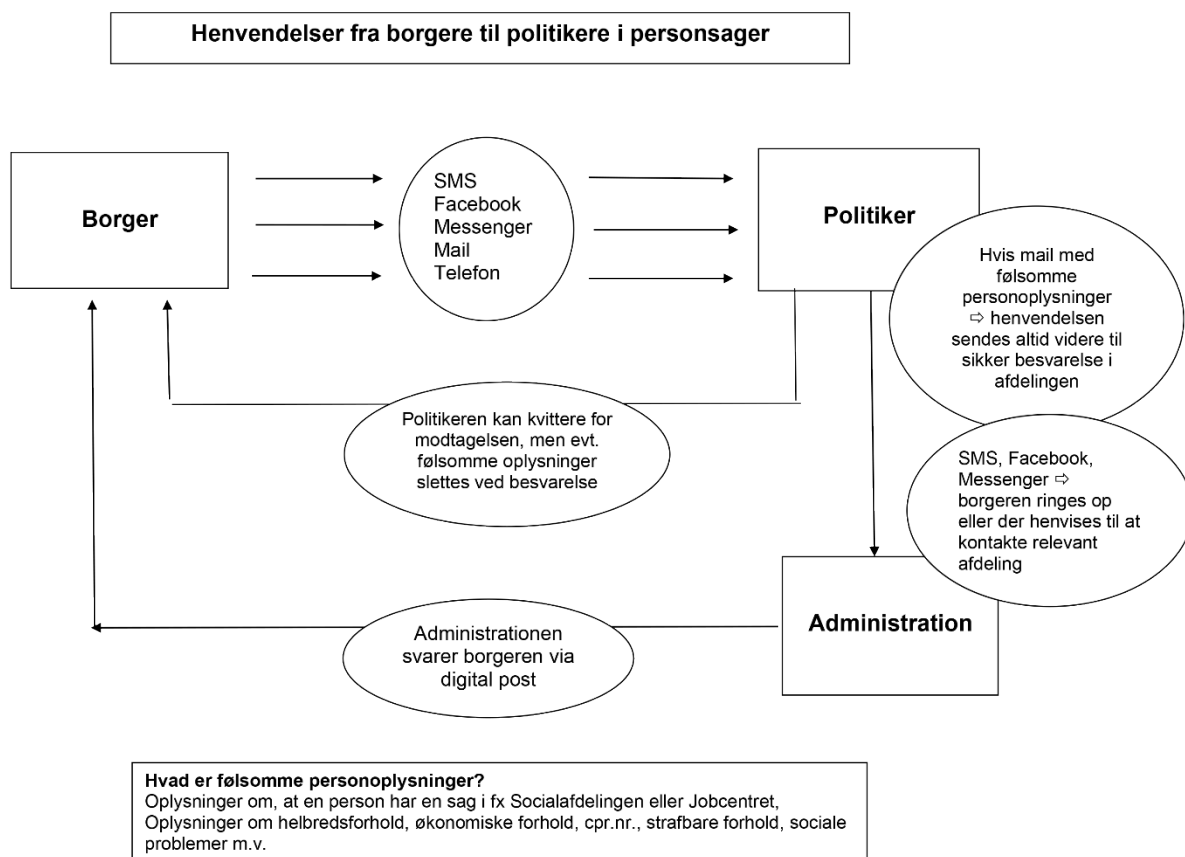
Henvendelser fra borgere til politikere i personsager

Borger

SMS
Facebook
Messenger
Mail
Telefon

Politiker

Hvis mail med følsomme personoplysninger ⇨ henvendelsen sendes altid videre til sikker besvarelse i afdelingen

Politikeren kan kvittere for modtagelsen, men evt. følsomme oplysninger slettes ved besvarelse

SMS, Facebook, Messenger ⇨ borgeren ringes op eller der henvises til at kontakte relevant afdeling

Administrationen svarer borgeren via digital post

Administration

Hvad er følsomme personoplysninger?
Oplysninger om, at en person har en sag i fx Socialafdelingen eller Jobcentret, Oplysninger om helbredsforhold, økonomiske forhold, cpr.nr., strafbare forhold, sociale problemer m.v.